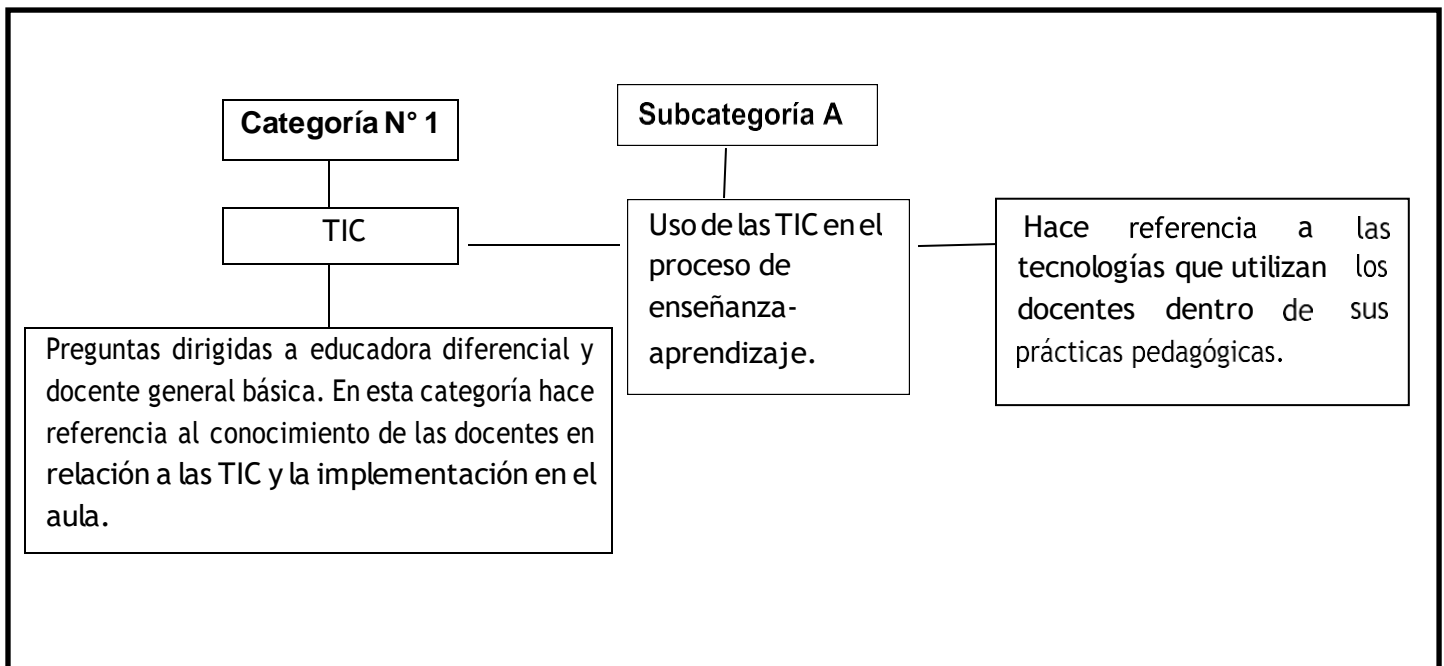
Categoría N° 1

TIC

Preguntas dirigidas a educadora diferencial y docente general básica. En esta categoría hace referencia al conocimiento de las docentes en relación a las TIC y la implementación en el aula.

Subcategoría A

Uso de las TIC en el proceso de enseñanza-aprendizaje.

Hace referencia a las tecnologías que utilizan los docentes dentro de sus prácticas pedagógicas.